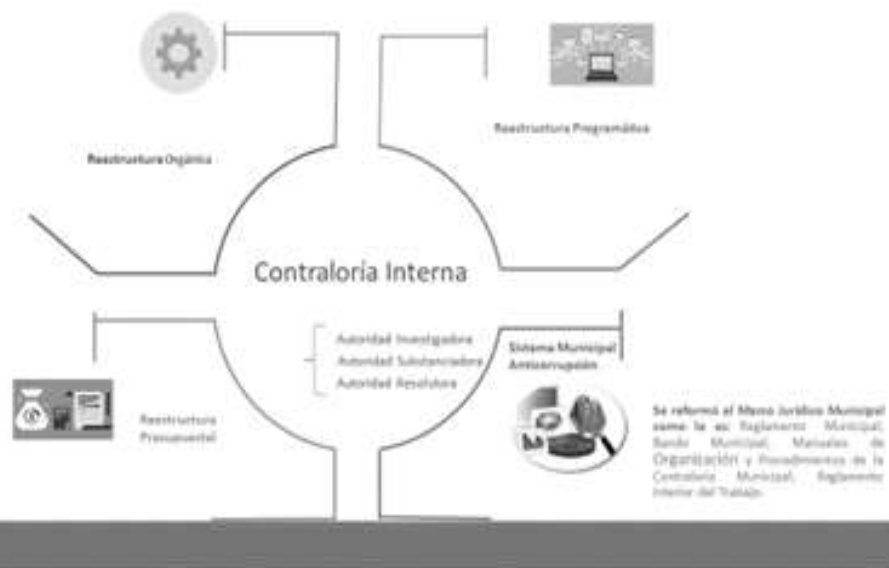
Reestructura Orgánica

Reestructura Programática

Contraloría Interna

Autoridad Investigadora
Autoridad Substanciadora
Autoridad Resolutora

Sistema Municipal Anticorrupción

Reestructura Presupuestal

Se reformó el Marco Jurídico Municipal como lo es: Reglamento Municipal, Bando Municipal, Manuales de Organización y Procedimientos de la Contraloría Municipal, Reglamento Interior del Trabajo.